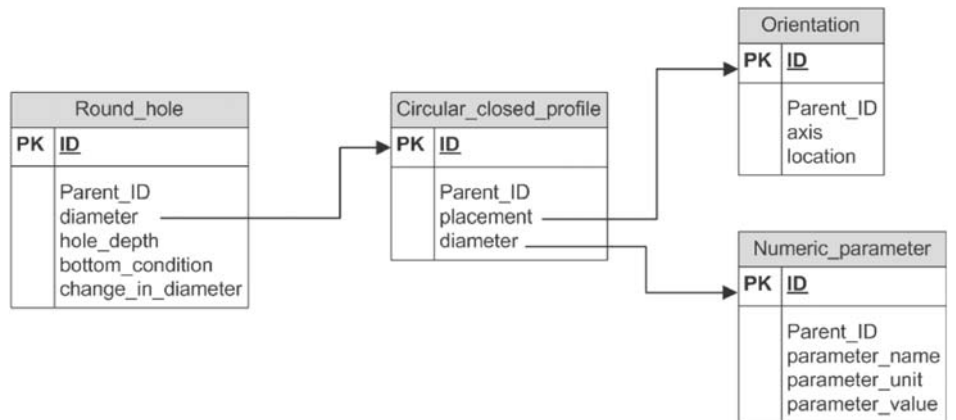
Round_hole

PK ID

Parent_ID
diameter
hole_depth
bottom_condition
change_in_diameter

Circular_closed_profile

PK ID

Parent_ID
placement
diameter

Orientation

PK ID

Parent_ID
axis
location

Numeric_parameter

PK ID

Parent_ID
parameter_name
parameter_unit
parameter_value